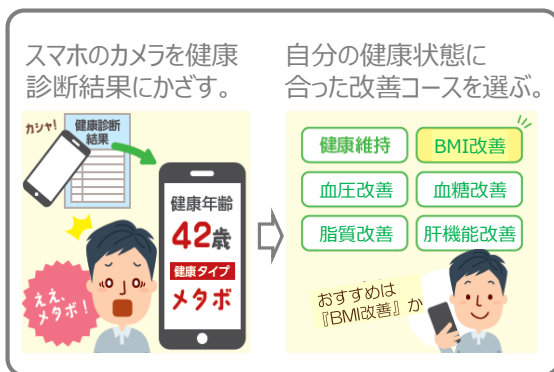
スマホのカメラを健康診断結果にかざす。

カシャ!

健康診断結果

健康年齢

42歳

健康タイプ

メタボ

ええ、メタボ!

自分の健康状態に合った改善コースを選ぶ。

健康維持

BMI改善

血圧改善

血糖改善

脂質改善

肝機能改善

おすすめは『BMI改善』か